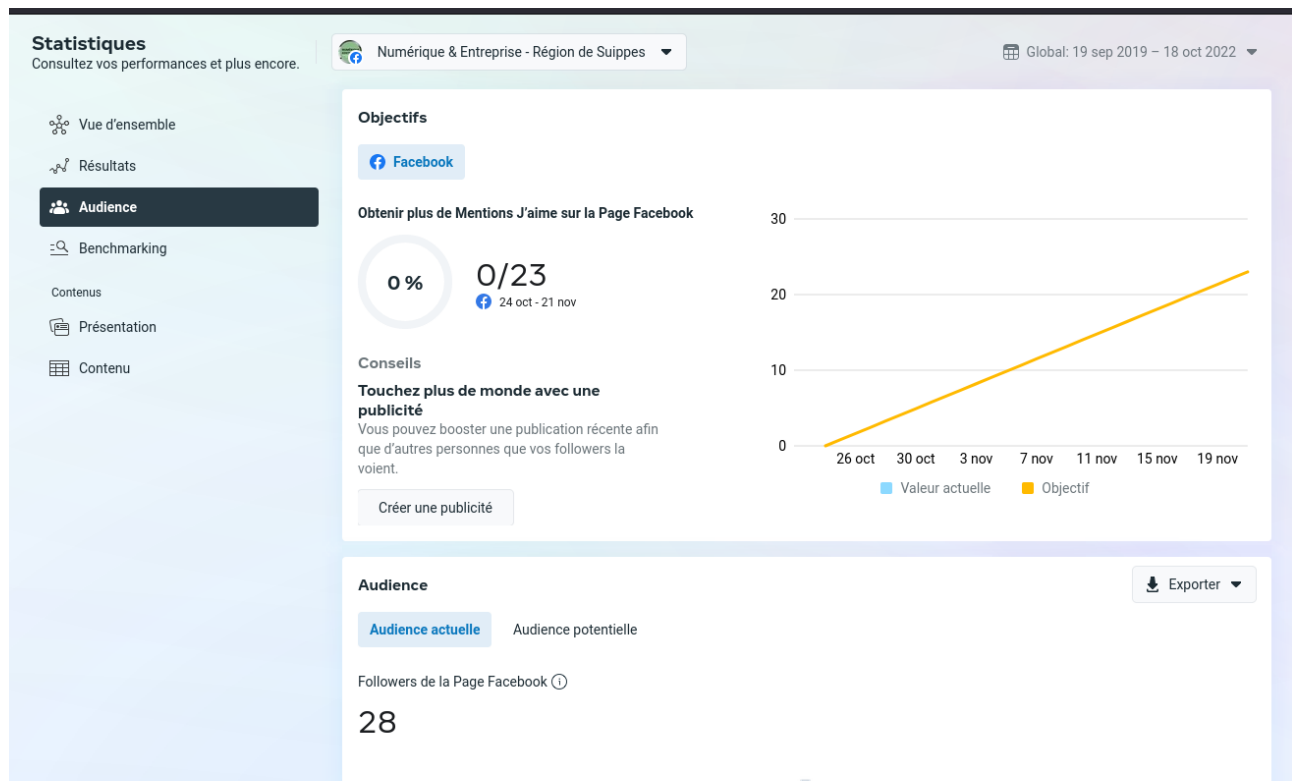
Statistiques
Consultez vos performances et plus encore.

Numérique & Entreprise - Région de Suippes

Global: 19 sep 2019 – 18 oct 2022

Vue d'ensemble
Résultats
Audience
Benchmarking
Contenus
Présentation
Contenu

Objectifs

Facebook

Obtenir plus de Mentions J'aime sur la Page Facebook

0 %

0/23
24 oct - 21 nov

Conseils
Touchez plus de monde avec une publicité
Vous pouvez booster une publication récente afin que d'autres personnes que vos followers la voient.

Créer une publicité

30
20
10
0
26 oct 30 oct 3 nov 7 nov 11 nov 15 nov 19 nov
Valeur actuelle Objectif

Audience

Exporter

Audience actuelle Audience potentielle

Followers de la Page Facebook

28